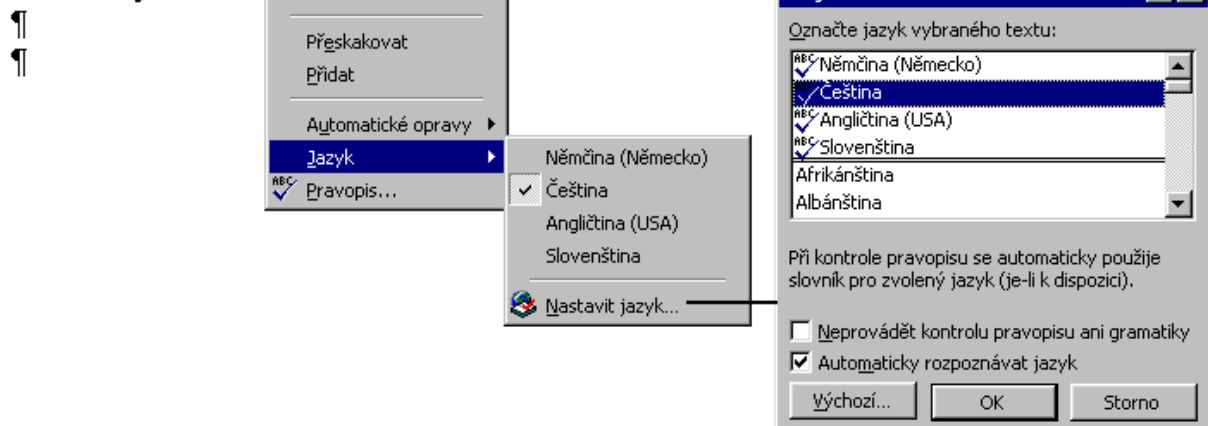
¶
¶

Přeskakovat
Přidat
Automatické opravy ▸
Jazyk ▸
Pravopis...

Němčina (Německo)
✓ Čeština
Angličtina (USA)
Slovenština
Nastavit jazyk...

Označte jazyk vybraného textu:
Němčina (Německo)
Čeština
Angličtina (USA)
Slovenština
Afrikánština
Albánština

Při kontrole pravopisu se automaticky použije slovník pro zvolený jazyk (je-li k dispozici).

☐ Neprovádět kontrolu pravopisu ani gramatiky
☑ Automaticky rozpoznávat jazyk

Výchozí... | OK | Storno